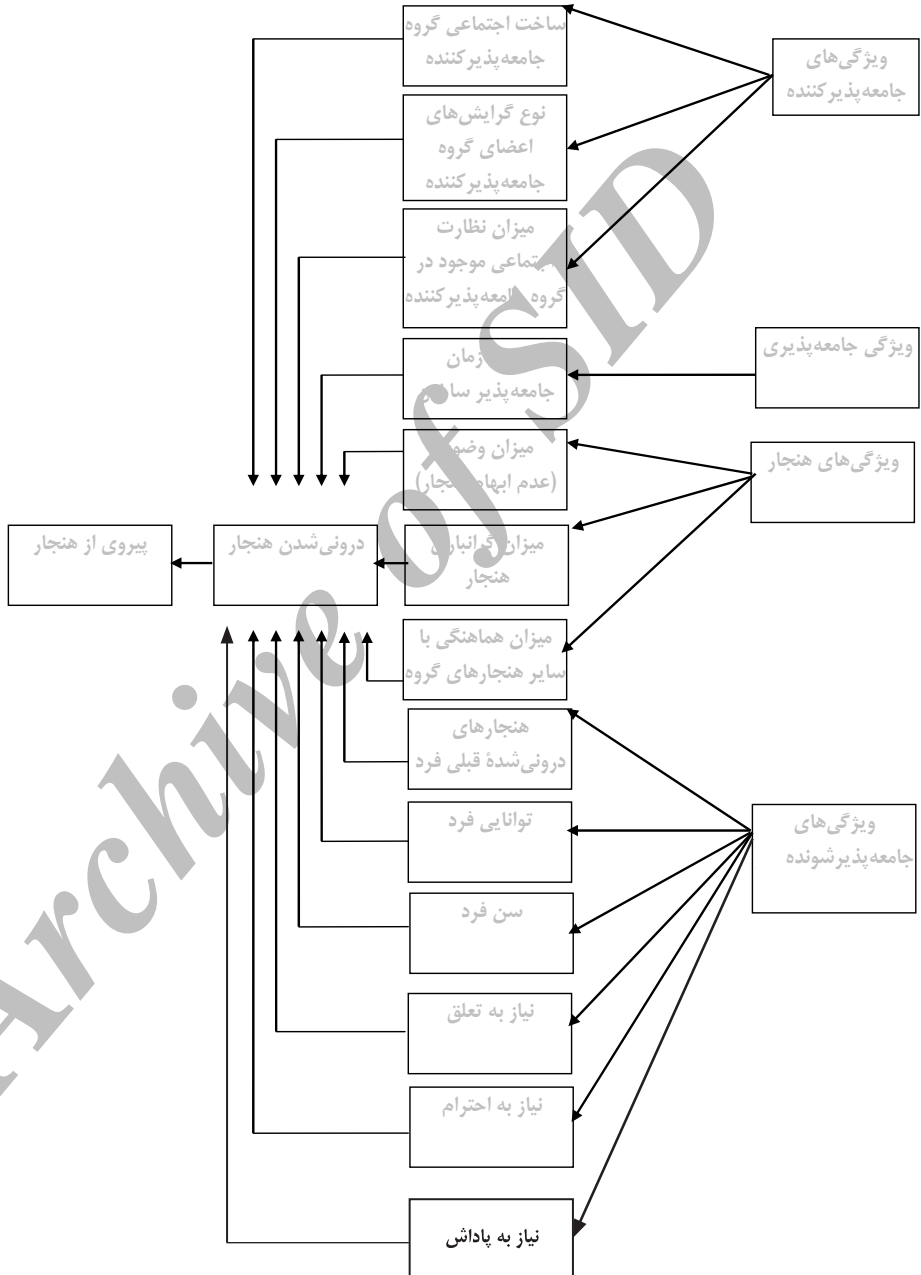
ویژگی‌های جامعه‌پذیرکننده

ساخت اجتماعی گروه جامعه‌پذیرکننده

نوع گرایش‌های اعضای گروه جامعه‌پذیرکننده

میزان نظارت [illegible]تماعی موجود در گروه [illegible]امعه‌پذیرکننده

ویژگی جامعه‌پذیری

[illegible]زمان جامعه‌پذیر سا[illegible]

ویژگی‌های هنجار

میزان وضو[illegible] (عدم ابهام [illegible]نجار)

میزان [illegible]رانبار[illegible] هنجار

میزان هماهنگی با سایر هنجارهای گروه

درونی‌شدن هنجار

پیروی از هنجار

ویژگی‌های جامعه‌پذیرشونده

هنجارهای درونی‌شدهٔ قبلی فرد

توانایی فرد

سن فرد

نیاز به تعلق

نیاز به احترام

نیاز به پاداش

Archive of SID